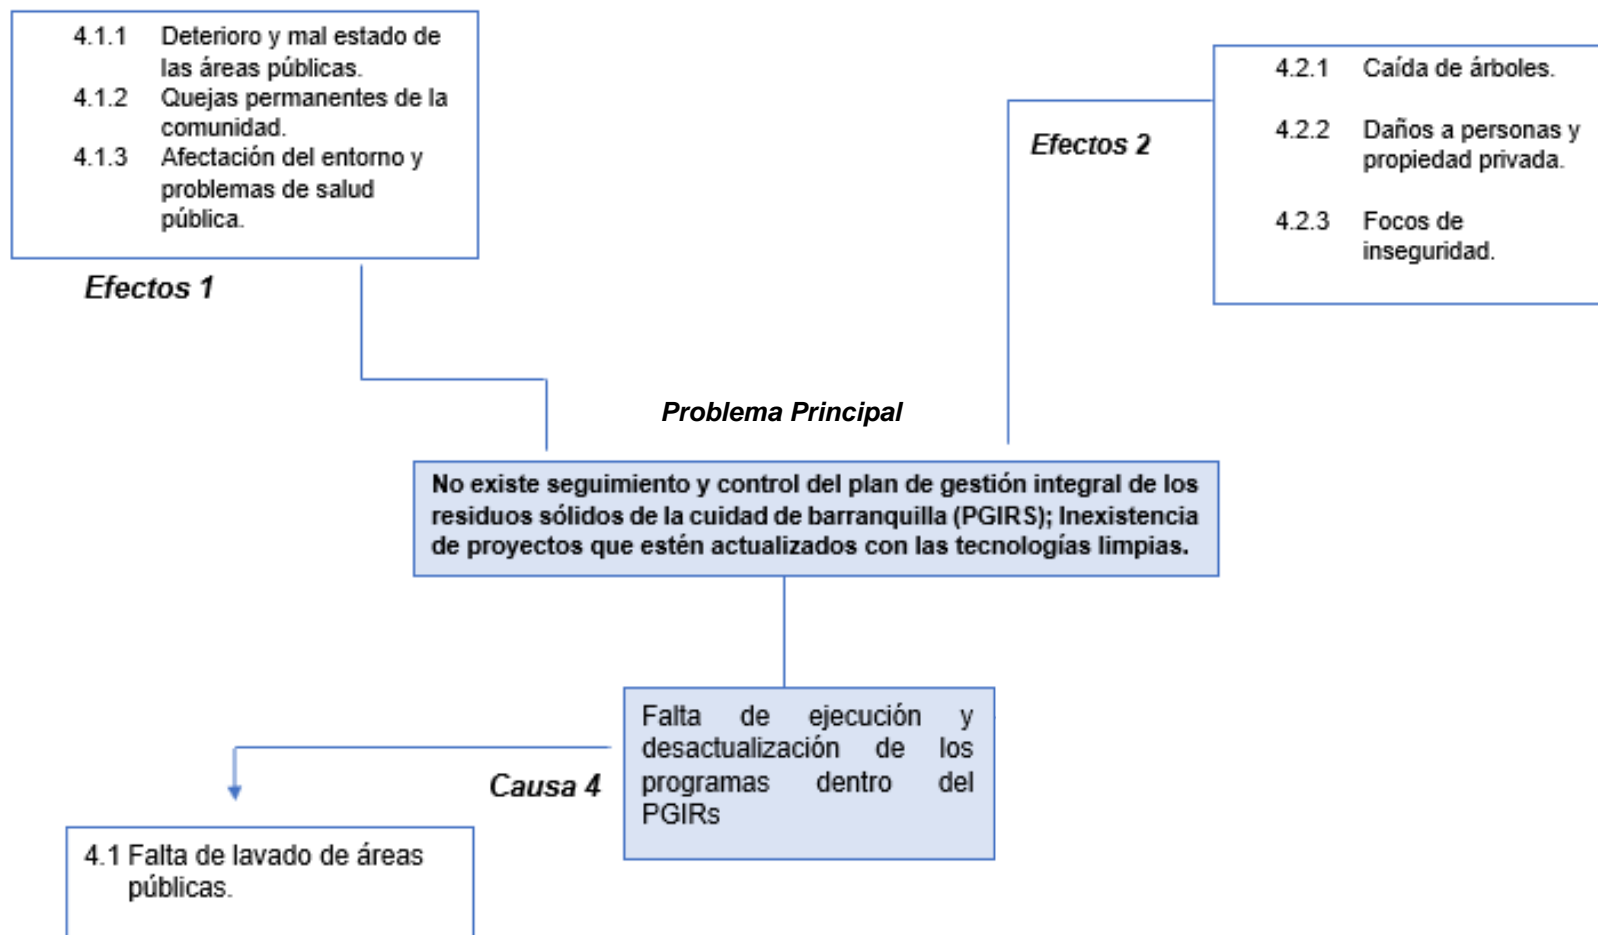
4.1.1 Deterioro y mal estado de las áreas públicas.
4.1.2 Quejas permanentes de la comunidad.
4.1.3 Afectación del entorno y problemas de salud pública.

Efectos 1

Efectos 2

4.2.1 Caída de árboles.

4.2.2 Daños a personas y propiedad privada.

4.2.3 Focos de inseguridad.

Problema Principal

No existe seguimiento y control del plan de gestión integral de los residuos sólidos de la cuidad de barranquilla (PGIRS); Inexistencia de proyectos que estén actualizados con las tecnologías limpias.

Causa 4

Falta de ejecución y desactualización de los programas dentro del PGIRs

4.1 Falta de lavado de áreas públicas.